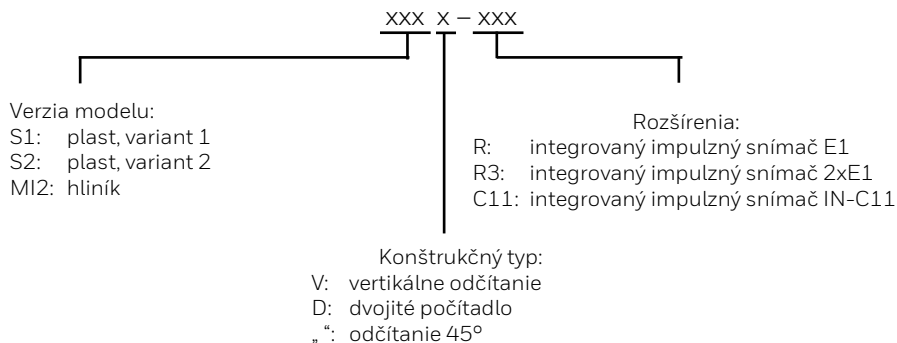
XXX X – XXX

Verzia modelu:
S1: plast, variant 1
S2: plast, variant 2
MI2: hliník

Rozšírenia:
R: integrovaný impulzný snímač E1
R3: integrovaný impulzný snímač 2xE1
C11: integrovaný impulzný snímač IN-C11

Konštrukčný typ:
V: vertikálne odčítanie
D: dvojité počítadlo
„ “: odčítanie 45°